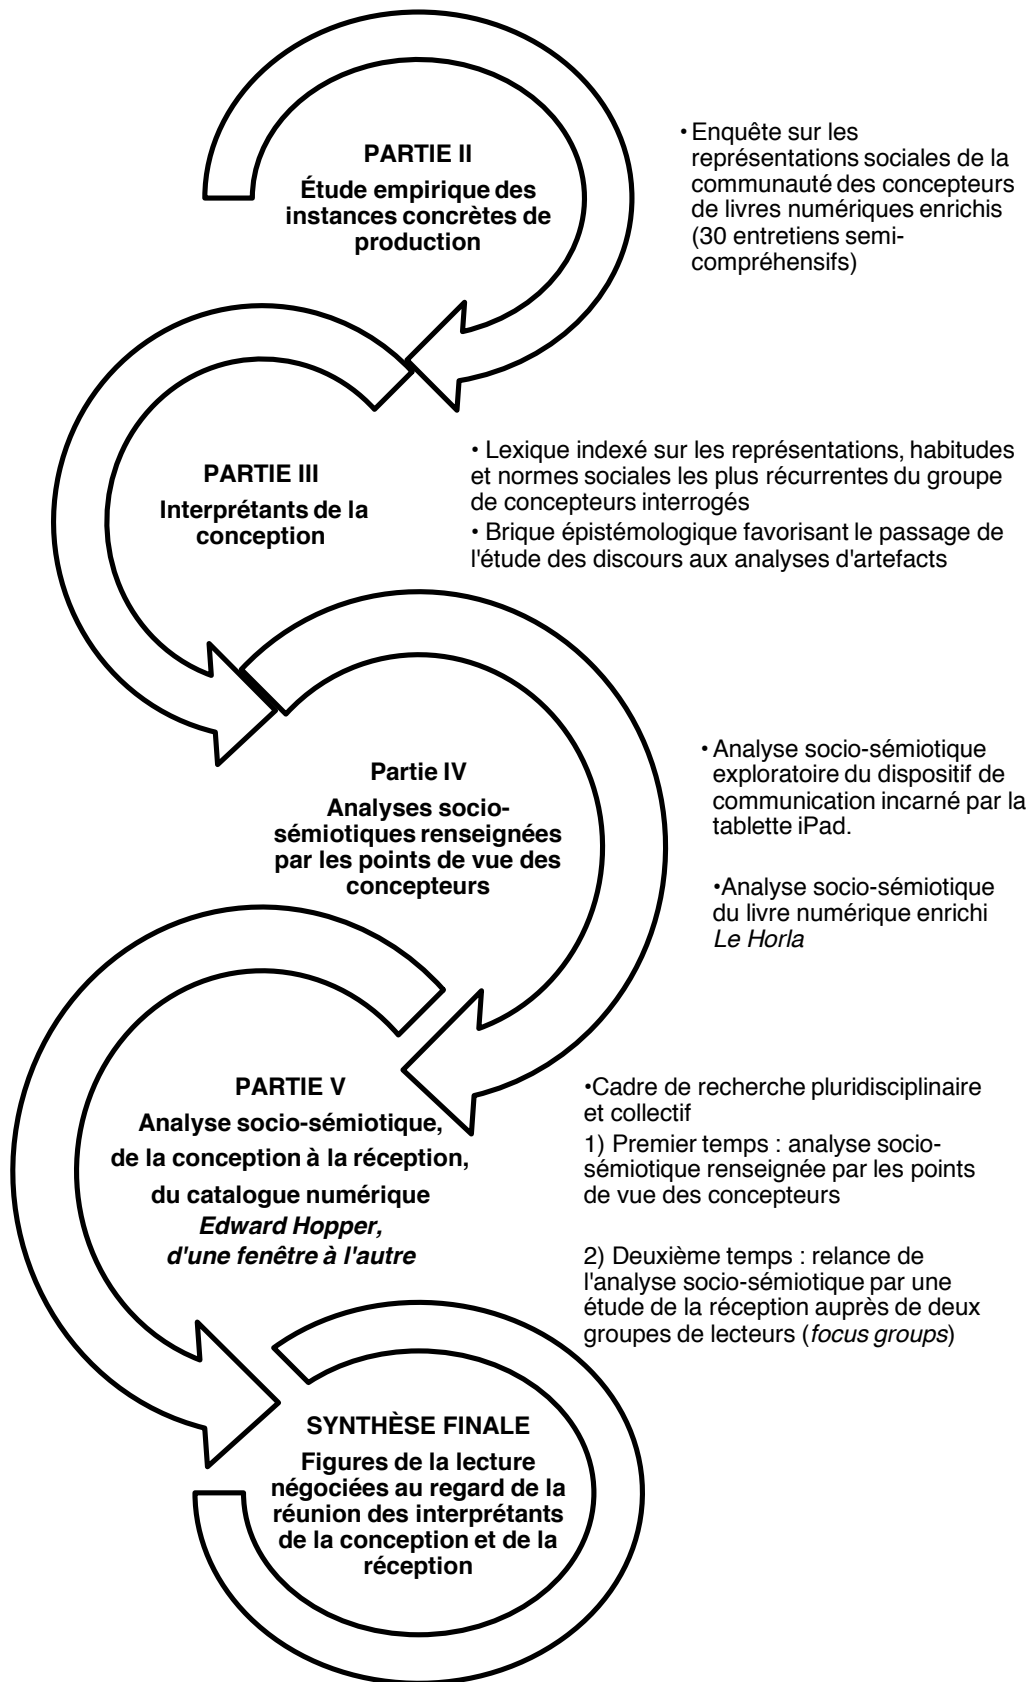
PARTIE II

Étude empirique des instances concrètes de production

• Enquête sur les représentations sociales de la communauté des concepteurs de livres numériques enrichis (30 entretiens semi-compréhensifs)

PARTIE III

Interprétants de la conception

• Lexique indexé sur les représentations, habitudes et normes sociales les plus récurrentes du groupe de concepteurs interrogés

• Brique épistémologique favorisant le passage de l'étude des discours aux analyses d'artefacts

Partie IV

Analyses socio-sémiotiques renseignées par les points de vue des concepteurs

• Analyse socio-sémiotique exploratoire du dispositif de communication incarné par la tablette iPad.

•Analyse socio-sémiotique du livre numérique enrichi *Le Horla*

PARTIE V

Analyse socio-sémiotique, de la conception à la réception, du catalogue numérique *Edward Hopper, d'une fenêtre à l'autre*

•Cadre de recherche pluridisciplinaire et collectif

1) Premier temps : analyse socio-sémiotique renseignée par les points de vue des concepteurs

2) Deuxième temps : relance de l'analyse socio-sémiotique par une étude de la réception auprès de deux groupes de lecteurs (*focus groups*)

SYNTHÈSE FINALE

Figures de la lecture négociées au regard de la réunion des interprétants de la conception et de la réception